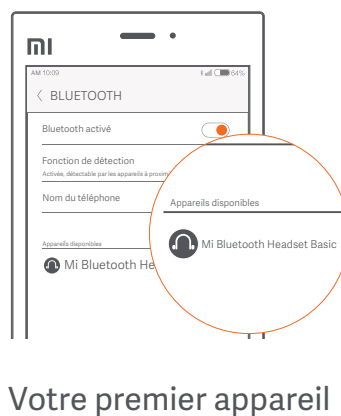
mI

AM 10:09

64%

< BLUETOOTH

Bluetooth activé

Fonction de détection

Activée, détectable par les appareils à proxim

Nom du téléphone

Appareils disponibles

Mi Bluetooth He

Appareils disponibles

Mi Bluetooth Headset Basic

Votre premier appareil